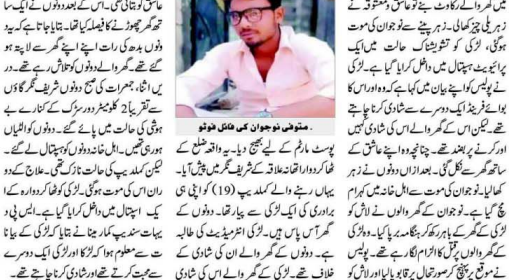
عاشق ہو گیا تھا جس ۔ اس کے بعد دونوں نے ایک سا تھ گھر چھوڑنے کا فیصلہ کیا۔ بتایا جاتا ہے کہ یہ دونوں بدھ کی رات اپنے اپنے گھر سے لا پتہ ہو گئے تھے ۔ گھر والے دونوں کو تلاش کر رہے تھے ۔ اس دوران ، جمعرات کی صبح دونوں شاہی گھر گاؤں سے تقریباً 2 کلومیٹر دور سڑک کے کنارے بے ہوشی کی حالت میں پائے گئے ۔ دونوں کو الٹیاں ہو رہی تھیں ۔ اہل خانہ دونوں کو ہسپتال لے گئے۔ لیکن کملا پیپ کی حالت نازک تھی ۔ علاج کے دوران اس کی موت ہو گئی لڑکی کو گھر والوں نے ایک ہسپتال میں داخل کرایا گیا ہے ۔ ایس پی دیہات سندیپ کمار مینا نے بتایا کہ لڑکی کے بیانات سے معلوم ہوا کہ لڑکا اور لڑکی ایک دوسرے سے محبت کرتے تھے اور شادی کرنا چاہتے تھے۔

متوفی نوجوان کی فائل فوٹو

پوسٹ مارٹم کے لیے بھیج دیا۔ یہ واقعہ ضلع کے شاہی گھر اوتھانہ علاقہ کے شریف گھر میں پیش آیا۔ یہاں رہنے والے کملا پیپ (19) کو اپنی ہی برادری کی ایک لڑکی سے پیار تھا۔ دونوں کے گھر آس پاس ہیں۔ لڑکی انٹرمیڈیٹ کی طالبہ ہے۔ دونوں کے گھر والے ان کی شادی کے خلاف تھے۔ لڑکی کے گھر والے اس کی شادی

میں گھر والے رکاوٹ بنے تو عاشق و معشوقہ نے زہریلی چیز کھالی ۔ زہر پینے سے نوجوان کی موت ہو گئی۔ لڑکی کو تشویشناک حالت میں ایک پرائیویٹ ہسپتال میں داخل کرایا گیا ہے ۔ لڑکی نے پولیس کو اپنے بیان میں کہا ہے کہ وہ اور اس کا بوائے فرینڈ ایک دوسرے سے شادی کرنا چاہتے تھے۔ لیکن اس کے گھر والے اس کی شادی کہیں اور کرنے پر بضد تھے۔ چنانچہ دونوں نے عاشق کے ساتھ گھر سے نکل گئی۔ بعد ازاں دونوں نے زہر کھالیا۔ نوجوان کی موت کے بعد اہل خانہ میں کہرام مچ گیا ہے۔ نوجوان کے گھر والوں نے لاش کو لڑکی کے گھر کے سامنے رکھ کر ہنگامہ برپا کیا۔ وہ لڑکی کے گھر والوں پر قتل کا الزام لگا رہے تھے ۔ پولیس نے موقع پر پہنچ کر صورتحال پر قابو پایا اور لاش کو